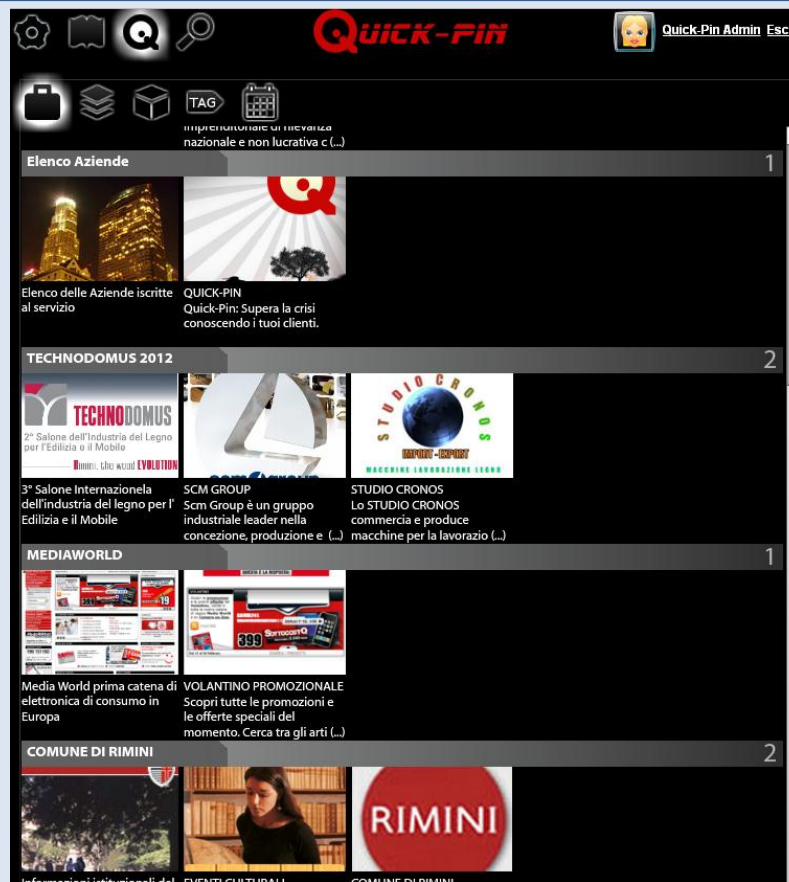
QUICK-PIN

Quick-Pin Admin Esc

TAG

imprenditoriale di rilevanza nazionale e non lucrativa c (...)

Elenco Aziende 1

Elenco delle Aziende iscritte al servizio

QUICK-PIN
Quick-Pin: Supera la crisi conoscendo i tuoi clienti.

TECHNODOMUS 2012 2

TECHNODOMUS
2° Salone dell'Industria del Legno per l'Edilizia e il Mobile
Rimini, the wood EVOLUTION

3° Salone Internazionela dell'industria del legno per l' Edilizia e il Mobile

SCM GROUP
Scm Group è un gruppo industriale leader nella concezione, produzione e (...)

STUDIO CRONOS
IMPORT - EXPORT
MACCHINE LAVORAZIONE LEGNO

STUDIO CRONOS
Lo STUDIO CRONOS commercia e produce macchine per la lavorazio (...)

MEDIAWORLD 1

Media World prima catena di elettronica di consumo in Europa

VOLANTINO PROMOZIONALE
Scopri tutte le promozioni e le offerte speciali del momento. Cerca tra gli arti (...)

COMUNE DI RIMINI 2

RIMINI

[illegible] EVENTI CULTURALI COMUNE DI RIMINI